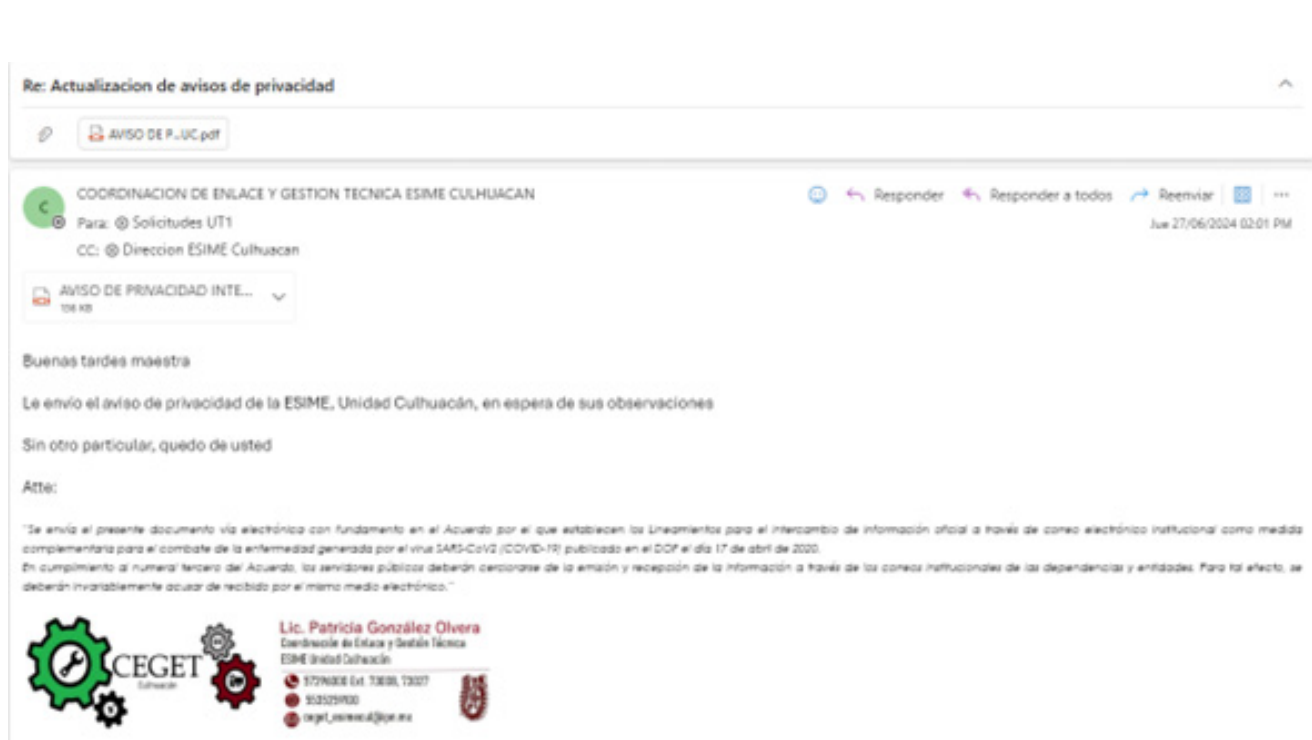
Re: Actualizacion de avisos de privacidad

AVISO DE P...UC.pdf

COORDINACION DE ENLACE Y GESTION TECNICA ESIME CULHUACAN
Para: Solicitudes UT1
CC: Direccion ESIME Culhuacan

Responder   Responder a todos   Reenviar   ···
Jue 27/06/2024 02:01 PM

AVISO DE PRIVACIDAD INTE...
156 KB

Buenas tardes maestra

Le envío el aviso de privacidad de la ESIME, Unidad Culhuacán, en espera de sus observaciones

Sin otro particular, quedo de usted

Atte:

"Se envía el presente documento vía electrónica con fundamento en el Acuerdo por el que establecen los Lineamientos para el intercambio de información oficial a través de correo electrónico institucional como medida complementaria para el combate de la enfermedad generada por el virus SARS-CoV2 (COVID-19) publicado en el DOF el día 17 de abril de 2020.
En cumplimiento al numeral tercero del Acuerdo, los servidores públicos deberán cerciorarse de la emisión y recepción de la información a través de los correos institucionales de las dependencias y entidades. Para tal efecto, se deberán invariablemente acusar de recibido por el mismo medio electrónico."

CEGET
Culhuacán

Lic. Patricia González Olvera
Coordinación de Enlace y Gestión Técnica
ESIME Unidad Culhuacán
57296000 Ext. 73030, 73027
5535259100
ceget_esimecul@ipn.mx